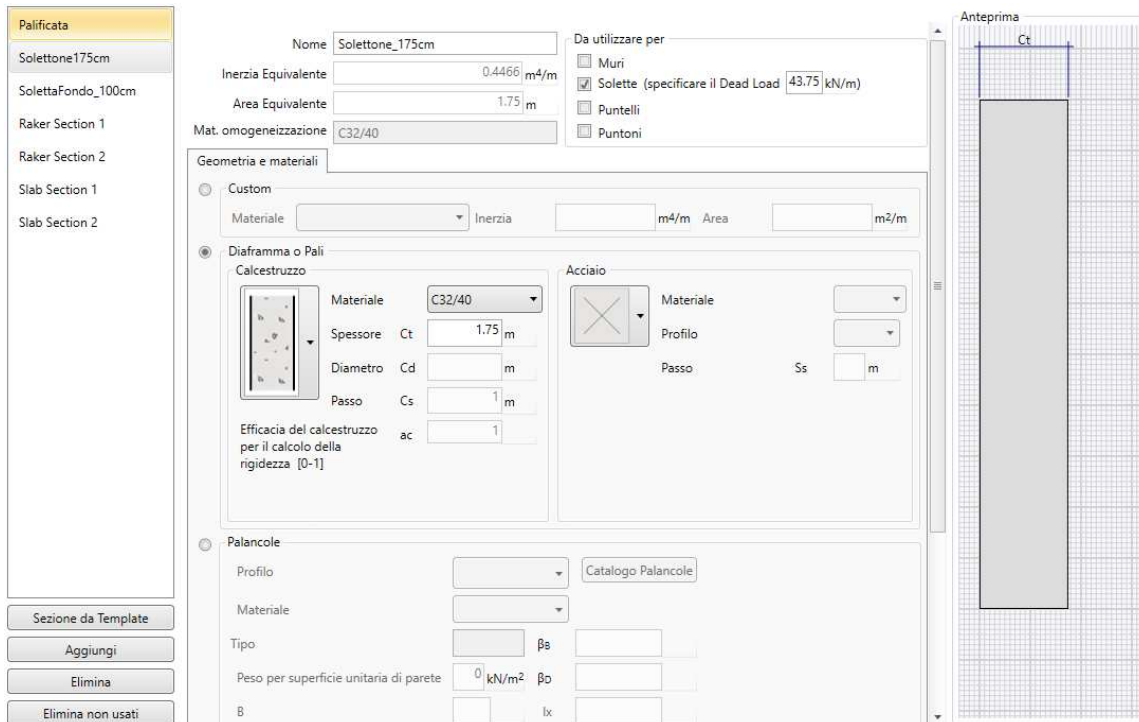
Palificata
Solettone175cm
SolettaFondo_100cm
Raker Section 1
Raker Section 2
Slab Section 1
Slab Section 2

Sezione da Template
Aggiungi
Elimina
Elimina non usati

Nome Solettone_175cm
Inerzia Equivalente 0.4466 $m^4/m$
Area Equivalente 1.75 m
Mat. omogeneizzazione C32/40

Da utilizzare per
Muri
Solette (specificare il Dead Load 43.75 kN/m)
Puntelli
Puntoni

Geometria e materiali

Custom
Materiale Inerzia $m^4/m$ Area $m^2/m$

Diaframma o Pali
Calcestruzzo
Materiale C32/40
Spessore Ct 1.75 m
Diametro Cd m
Passo Cs 1 m
Efficacia del calcestruzzo per il calcolo della rigidezza [0-1] ac 1

Acciaio
Materiale
Profilo
Passo Ss m

Palancole
Profilo Catalogo Palancole
Materiale
Tipo βs
Peso per superficie unitaria di parete 0 $kN/m^2$ βD
B Ix

Anteprima
Ct